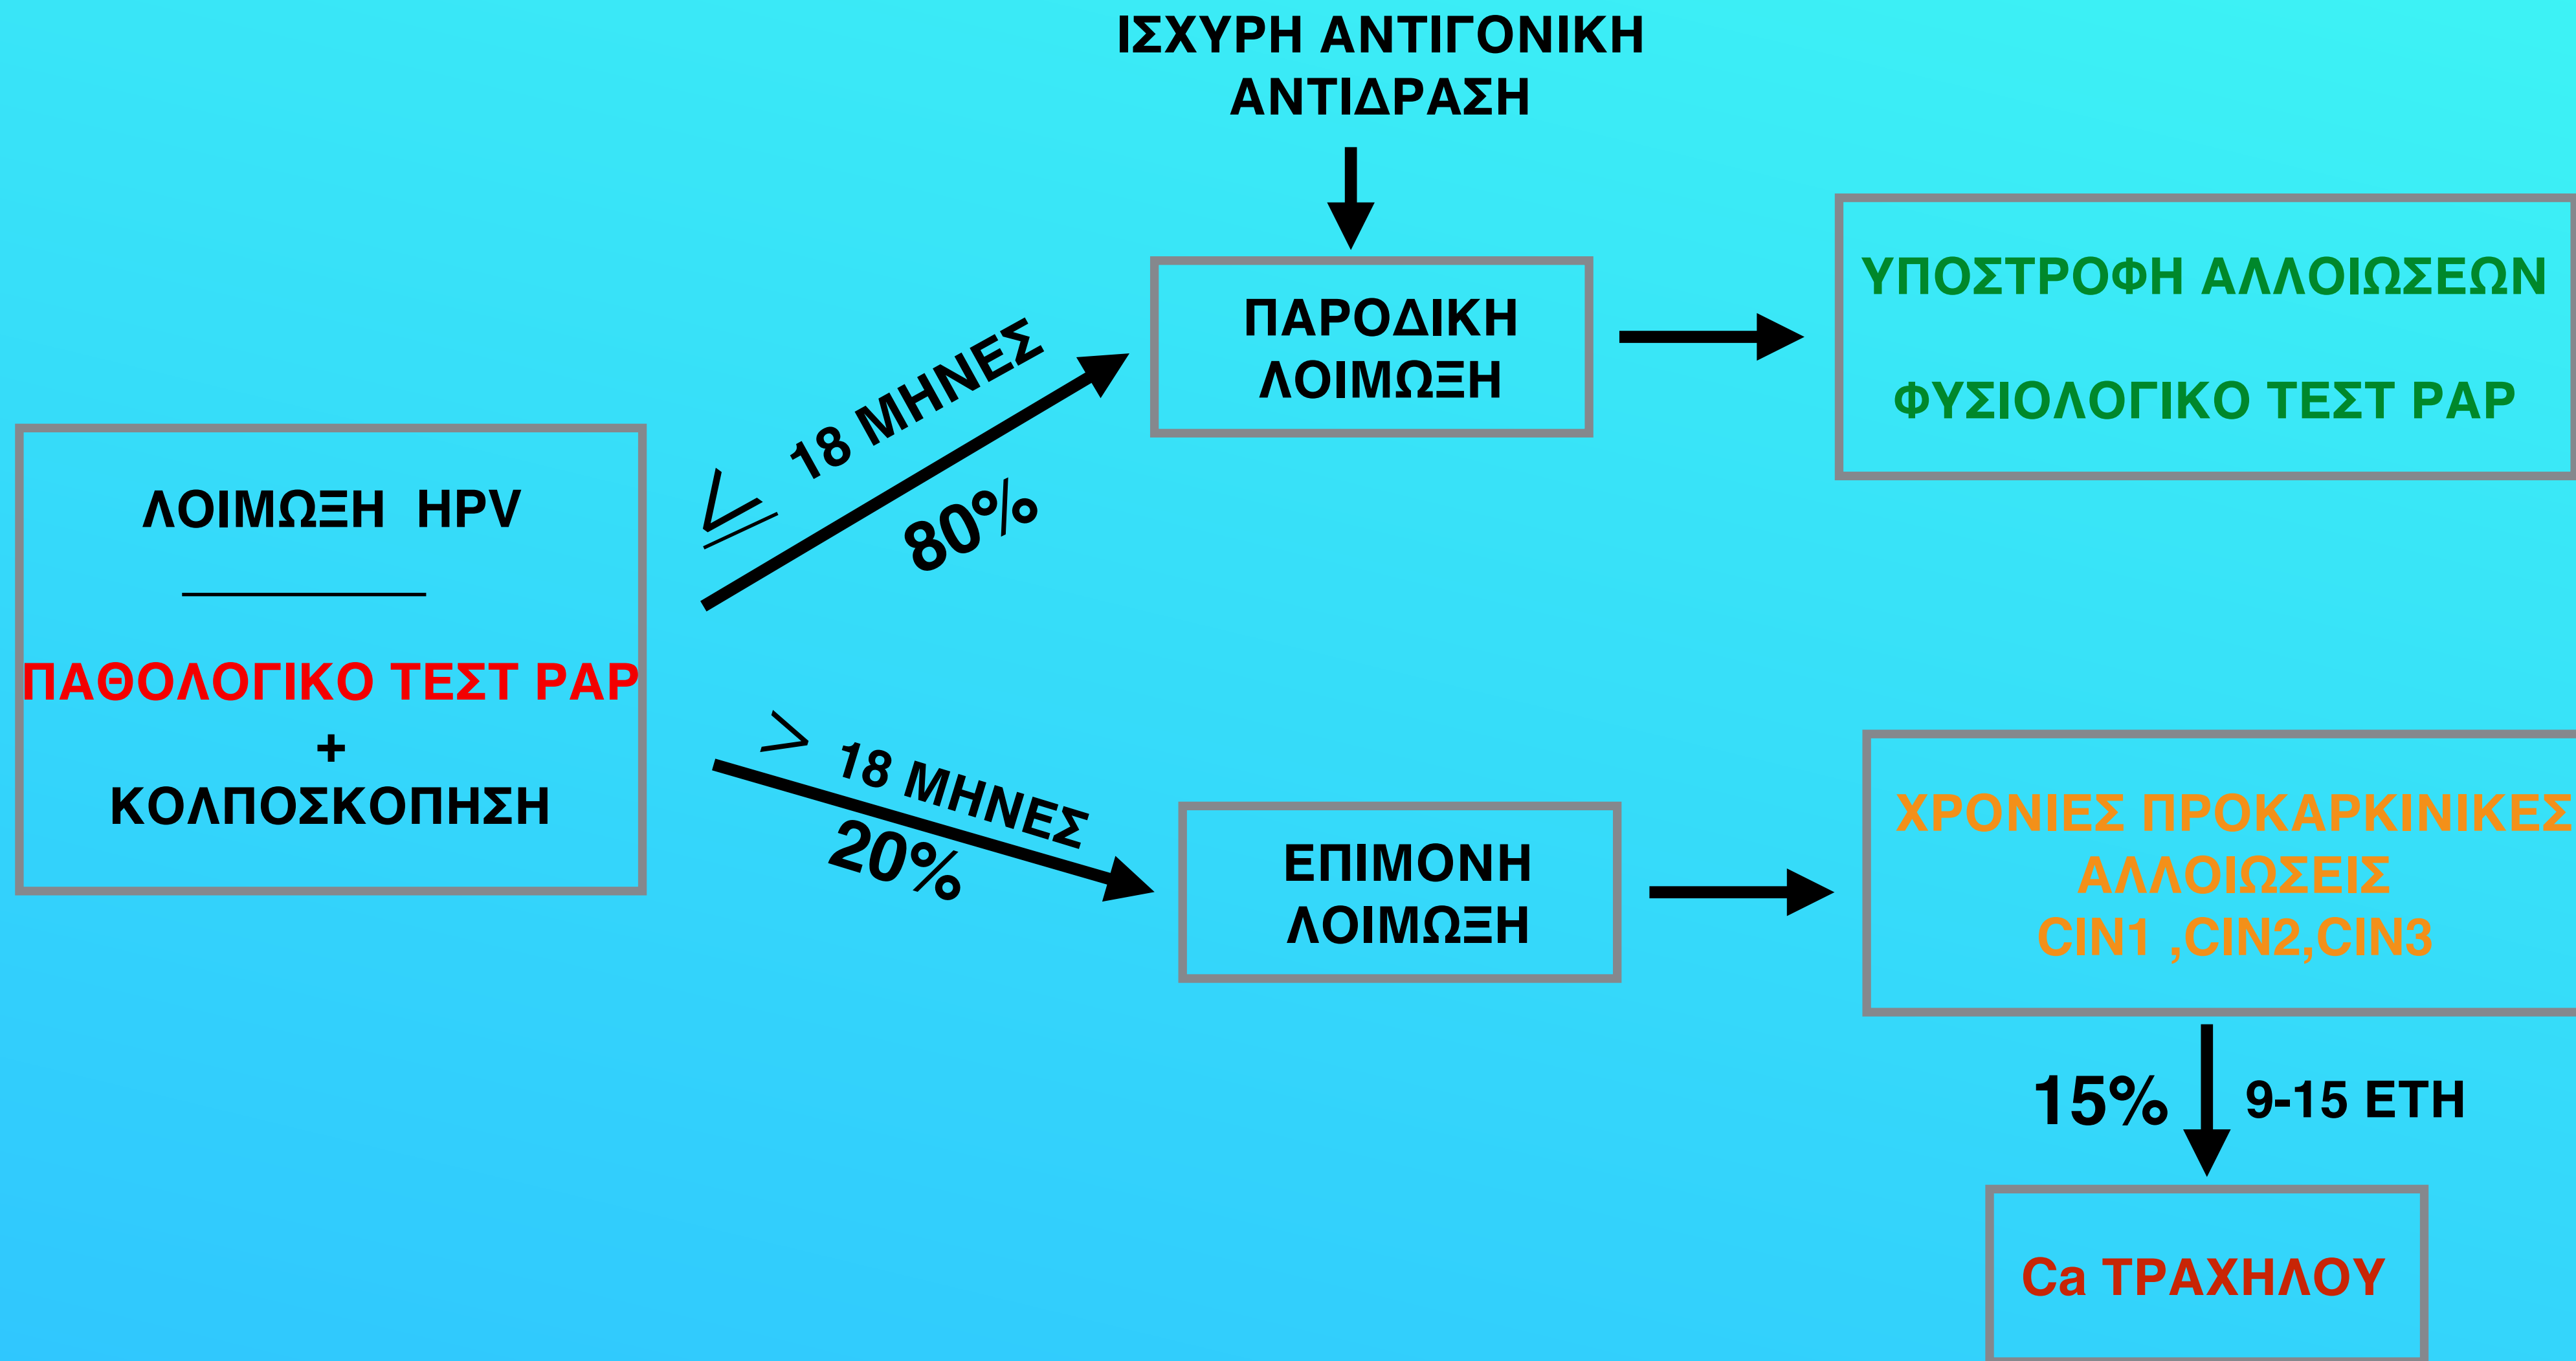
ΙΣΧΥΡΗ ΑΝΤΙΓΟΝΙΚΗ
ΑΝΤΙΔΡΑΣΗ

ΛΟΙΜΩΞΗ HPV

ΠΑΘΟΛΟΓΙΚΟ ΤΕΣΤ PAP
+
ΚΟΛΠΟΣΚΟΠΗΣΗ

$\leq$ 18 ΜΗΝΕΣ
80%

ΠΑΡΟΔΙΚΗ
ΛΟΙΜΩΞΗ

ΥΠΟΣΤΡΟΦΗ ΑΛΛΟΙΩΣΕΩΝ

ΦΥΣΙΟΛΟΓΙΚΟ ΤΕΣΤ PAP

$>$ 18 ΜΗΝΕΣ
20%

ΕΠΙΜΟΝΗ
ΛΟΙΜΩΞΗ

ΧΡΟΝΙΕΣ ΠΡΟΚΑΡΚΙΝΙΚΕΣ
ΑΛΛΟΙΩΣΕΙΣ
CIN1 ,CIN2,CIN3

15%
9-15 ΕΤΗ

Ca ΤΡΑΧΗΛΟΥ